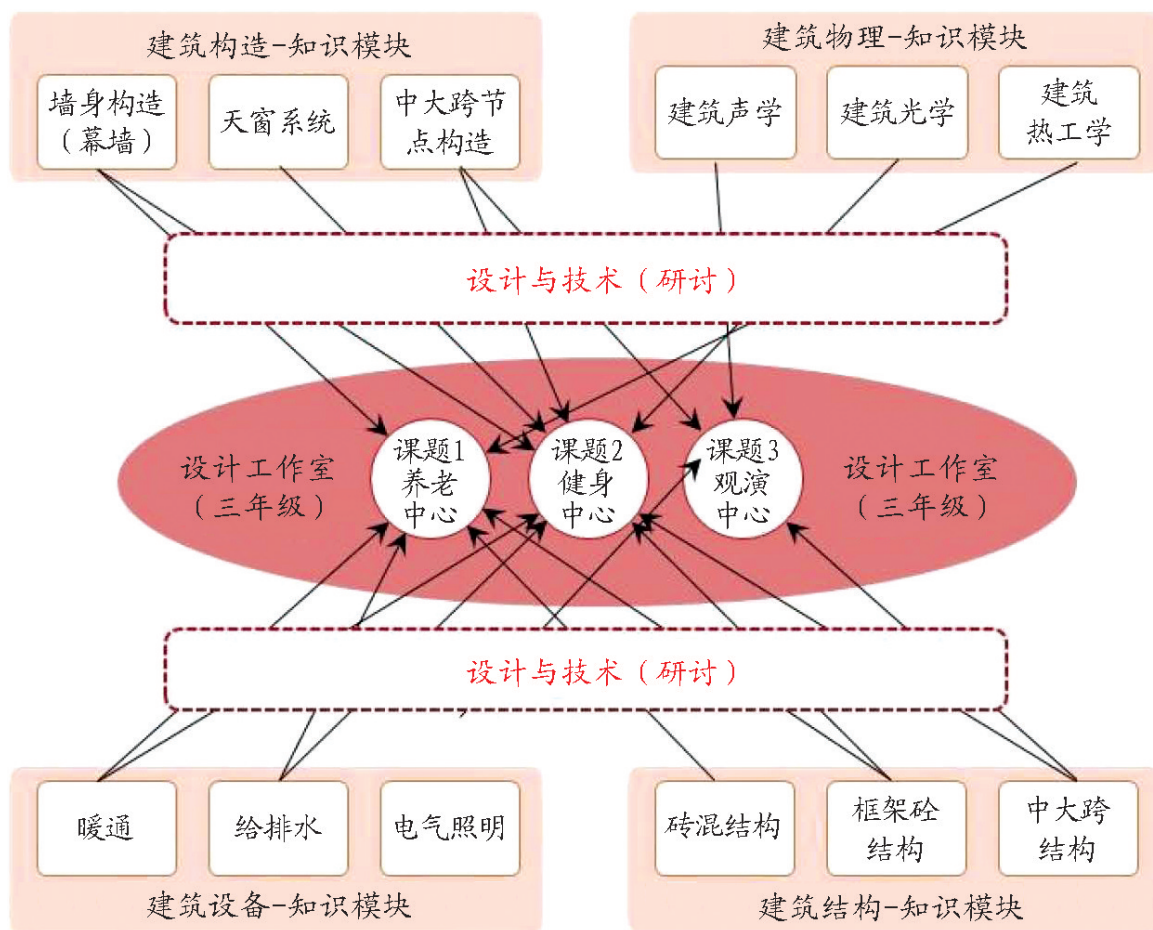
建筑构造-知识模块

墙身构造（幕墙）

天窗系统

中大跨节点构造

建筑物理-知识模块

建筑声学

建筑光学

建筑热工学

设计与技术（研讨）

设计工作室（三年级）

课题1 养老中心

课题2 健身中心

课题3 观演中心

设计工作室（三年级）

设计与技术（研讨）

暖通

给排水

电气照明

建筑设备-知识模块

砖混结构

框架砼结构

中大跨结构

建筑结构-知识模块